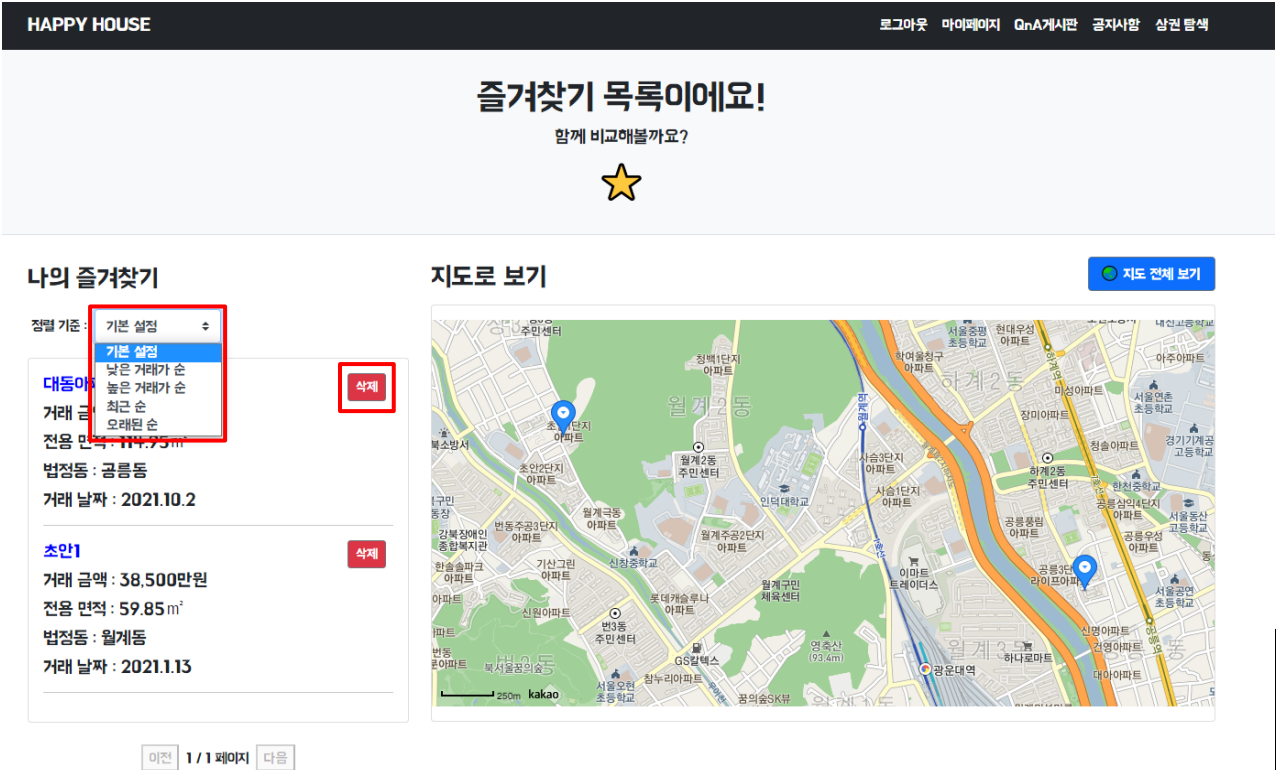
HAPPY HOUSE

로그아웃 마이페이지 QnA게시판 공지사항 상권 탐색

즐겨찾기 목록이에요!

함께 비교해볼까요?

나의 즐겨찾기

정렬 기준 : 기본 설정

기본 설정
낮은 거래가 순
높은 거래가 순
최근 순
오래된 순

대동아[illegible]
삭제
거래 금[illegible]
전용 면적 : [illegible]
법정동 : 공릉동
거래 날짜 : 2021.10.2

초안1
삭제
거래 금액 : 38,500만원
전용 면적 : 59.85㎡
법정동 : 월계동
거래 날짜 : 2021.1.13

이전 1 / 1 페이지 다음

지도로 보기

지도 전체 보기

주민센터
서울중평초등학교
현대우성아파트
청백1단지아파트
학여울청구아파트
하계2동
미성아파트
아주아파트
서울연촌초등학교
월계2동
장미아파트
초안1단지아파트
북소방서
월계2동주민센터
사슴3단지아파트
하계2동주민센터
청솔아파트
경기기계공고등학교
초안2단지아파트
인덕대학교
사슴1단지아파트
한천중학교
공릉삼익4차아파트
서울동산고등학교
월계극동아파트
번동주공3단지아파트
강북장애인종합복지관
월계주공2단지아파트
공릉풍림아파트
공릉우성아파트
한솔솔파크아파트
기산그린아파트
신창중학교
이마트트레이더스
공릉3단지라이프아파트
서울공연초등학교
롯데캐슬루나아파트
월계구민체육센터
신원아파트
번3동주민센터
영축산(93.4m)
신명아파트
건영아파트
대아아파트
북서울꿈의숲
GS칼텍스
광운대역
하나로마트
참누리아파트
서울오현초등학교
꿈의숲SK뷰
월계3동
250m kakao